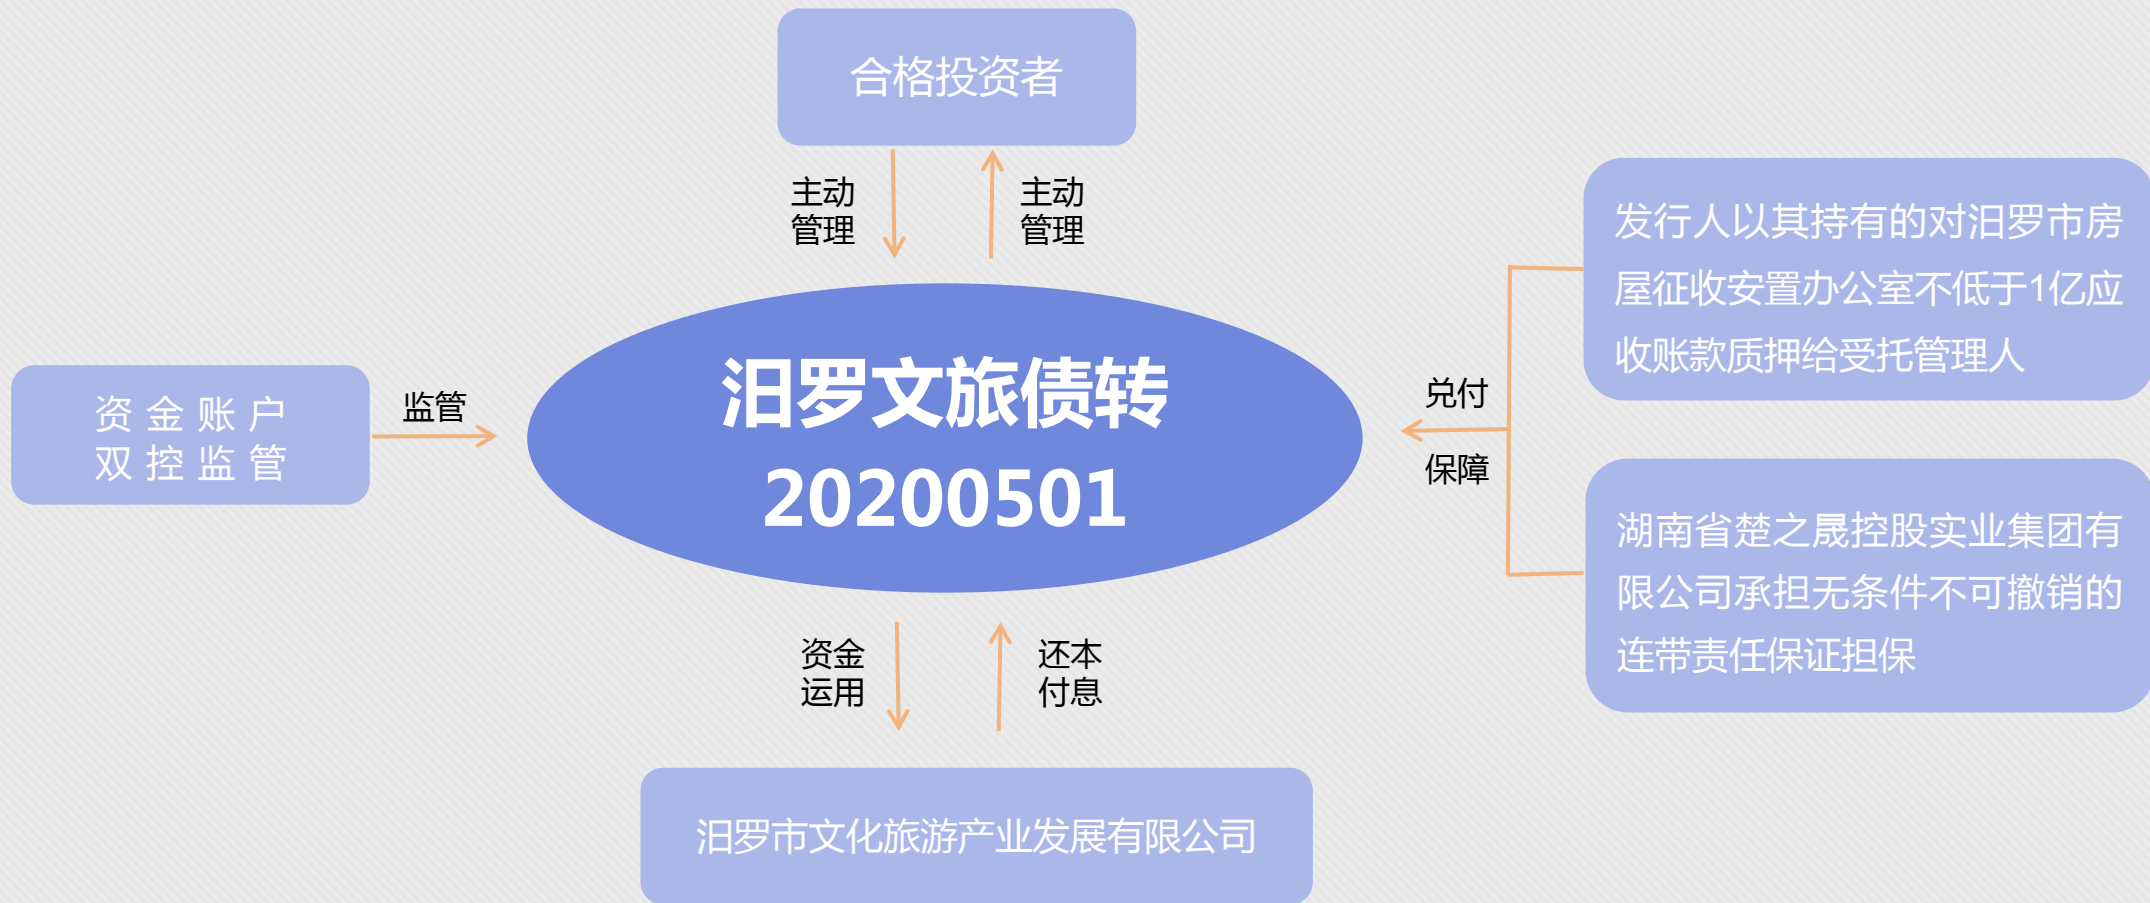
合格投资者

主动管理

主动管理

发行人以其持有的对汨罗市房屋征收安置办公室不低于1亿应收账款质押给受托管理人

资金账户双控监管

监管

汨罗文旅债转
20200501

兑付

保障

湖南省楚之晟控股实业集团有限公司承担无条件不可撤销的连带责任保证担保

资金运用

还本付息

汨罗市文化旅游产业发展有限公司